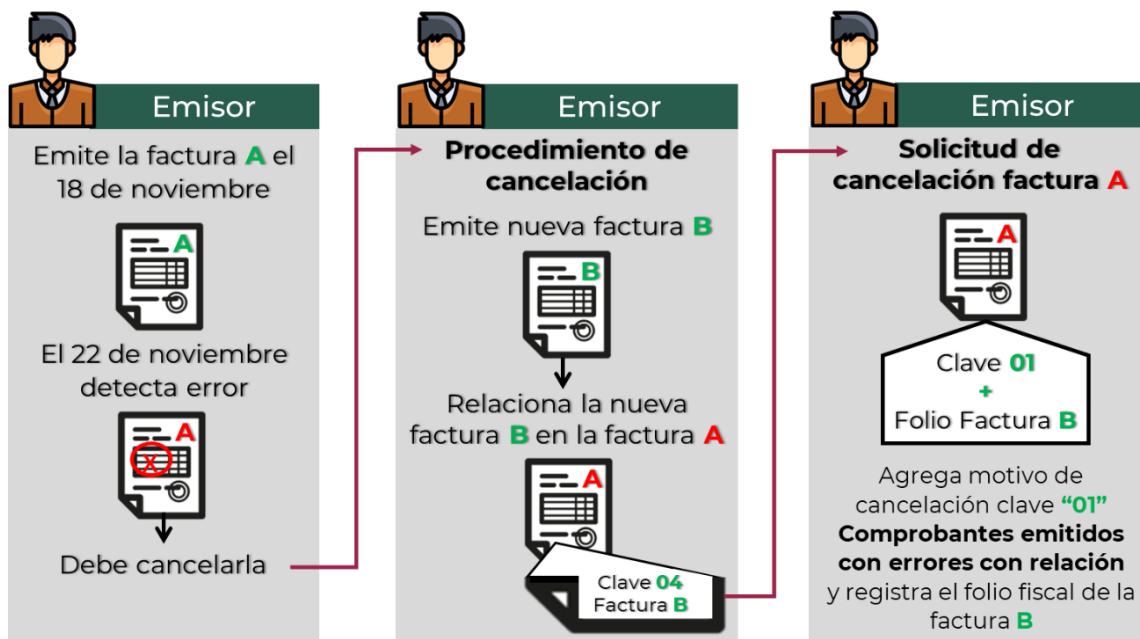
Emisor

Emite la factura A el 18 de noviembre

A

El 22 de noviembre detecta error

A

X

Debe cancelarla

Emisor

Procedimiento de cancelación

Emite nueva factura B

B

Relaciona la nueva factura B en la factura A

A

Clave 04
Factura B

Emisor

Solicitud de cancelación factura A

A

Clave 01
+
Folio Factura B

Agrega motivo de cancelación clave "01" **Comprobantes emitidos con errores con relación** y registra el folio fiscal de la factura B